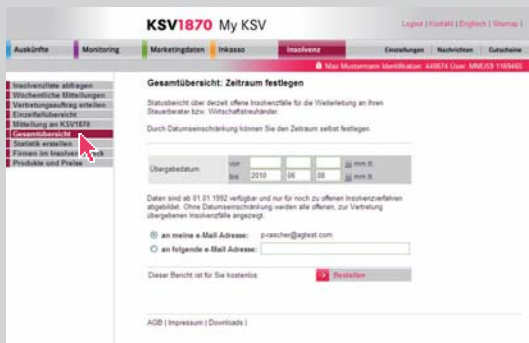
KSV1870 My KSV

Logout | Kontakt | Englisch | Sitemap

Auskünfte | Monitoring | Marketingdaten | Inkasso | Insolvenz | Einstellungen | Nachrichten | Gutscheine

Max Mustermann Identifikation: 449674 User: MMU59 1169465

Insolvenzliste abfragen
Wöchentliche Mitteilungen
Vertretungsauftrag erteilen
Einzelfallübersicht
Mitteilung an KSV1870
Gesamtübersicht
Statistik erstellen
Firmen im Insolvenz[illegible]
Produkte und Preise

Gesamtübersicht: Zeitraum festlegen

Statusbericht über derzeit offene Insolvenzfälle für die Weiterleitung an Ihren Steuerberater bzw. Wirtschaftstreuhänder.

Durch Datumseinschränkung können Sie den Zeitraum selbst festlegen.

| Übergabedatum: | von | | | | mm.tt |
|---|---|---|---|---|---|
| | bis | 2010 | 06 | 08 | mm.tt |

Daten sind ab 01.01.1992 verfügbar und nur für noch zu offenen Insolvenzverfahren abgebildet. Ohne Datumseinschränkung werden alle offenen, zur Vertretung übergebenen Insolvenzfälle angezeigt.

an meine e-Mail Adresse: p.rascher@agtest.com
an folgende e-Mail Adresse:

Dieser Bericht ist für Sie kostenlos.

Bestellen

AGB | Impressum | Downloads |